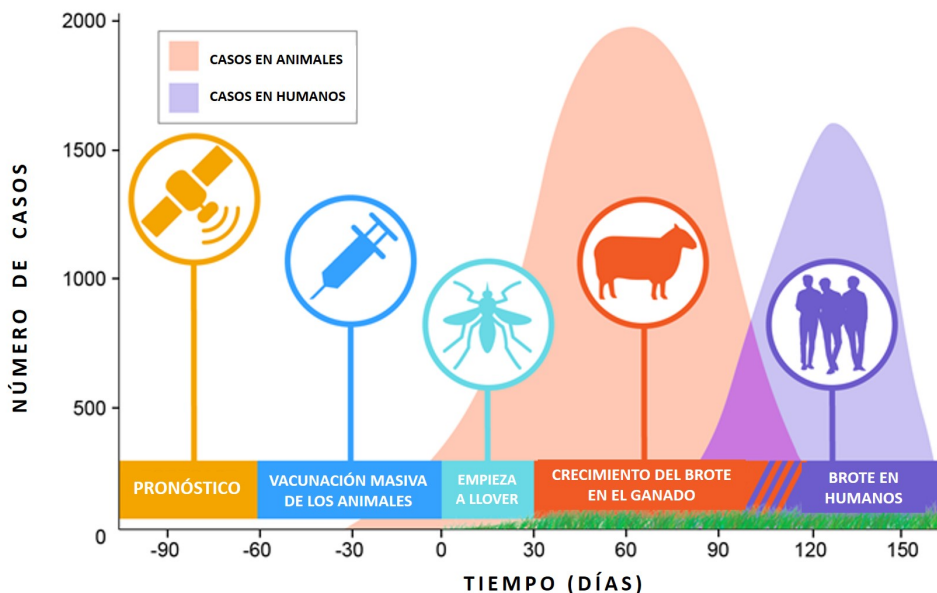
CASOS EN ANIMALES
CASOS EN HUMANOS

NÚMERO DE CASOS

2000
1500
1000
500
0

PRONÓSTICO
VACUNACIÓN MASIVA DE LOS ANIMALES
EMPIEZA A LLOVER
CRECIMIENTO DEL BROTE EN EL GANADO
BROTE EN HUMANOS

-90 -60 -30 0 30 60 90 120 150

TIEMPO (DÍAS)